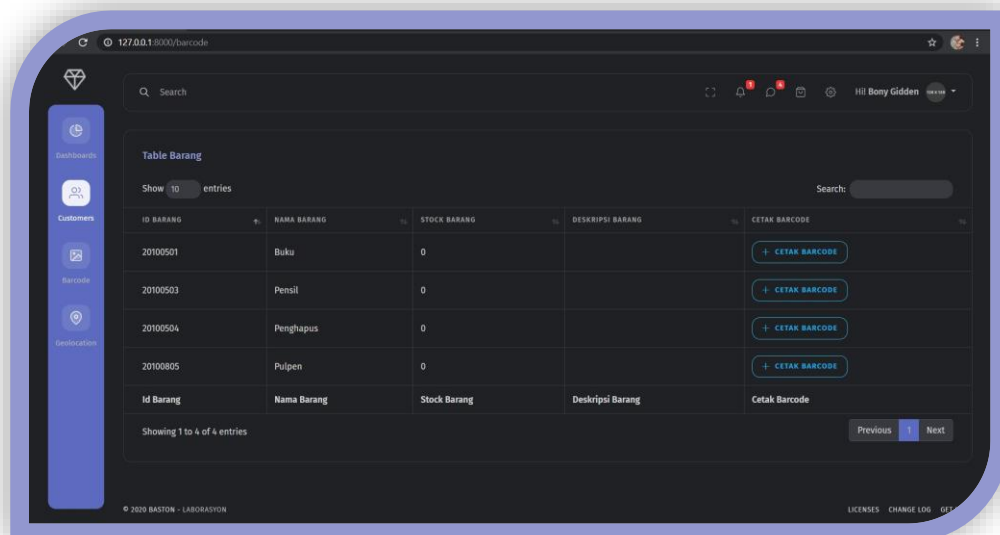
127.0.0.1:8000/barcode

Dashboards

Customers

Barcode

Geolocation

Search

Hi! Bony Gidden

Table Barang

Show 10 entries

Search:

| ID BARANG | NAMA BARANG | STOCK BARANG | DESKRIPSI BARANG | CETAK BARCODE |
|---|---|---|---|---|
| 20100501 | Buku | 0 | | + CETAK BARCODE |
| 20100503 | Pensil | 0 | | + CETAK BARCODE |
| 20100504 | Penghapus | 0 | | + CETAK BARCODE |
| 20100805 | Pulpen | 0 | | + CETAK BARCODE |
| Id Barang | Nama Barang | Stock Barang | Deskripsi Barang | Cetak Barcode |

Showing 1 to 4 of 4 entries

Previous 1 Next

© 2020 BASTON - LABORASYON

LICENSES CHANGE LOG GET